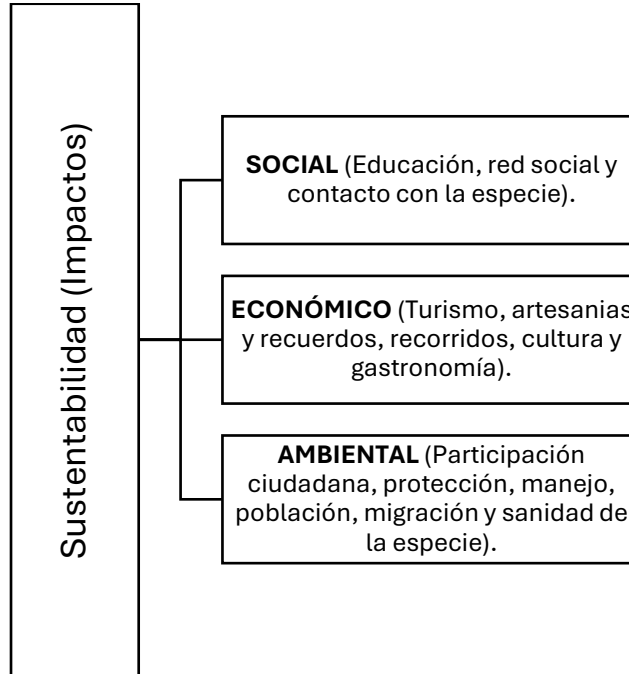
Sustentabilidad (Impactos)

**SOCIAL** (Educación, red social y contacto con la especie).

**ECONÓMICO** (Turismo, artesanias y recuerdos, recorridos, cultura y gastronomía).

**AMBIENTAL** (Participación ciudadana, protección, manejo, población, migración y sanidad de la especie).